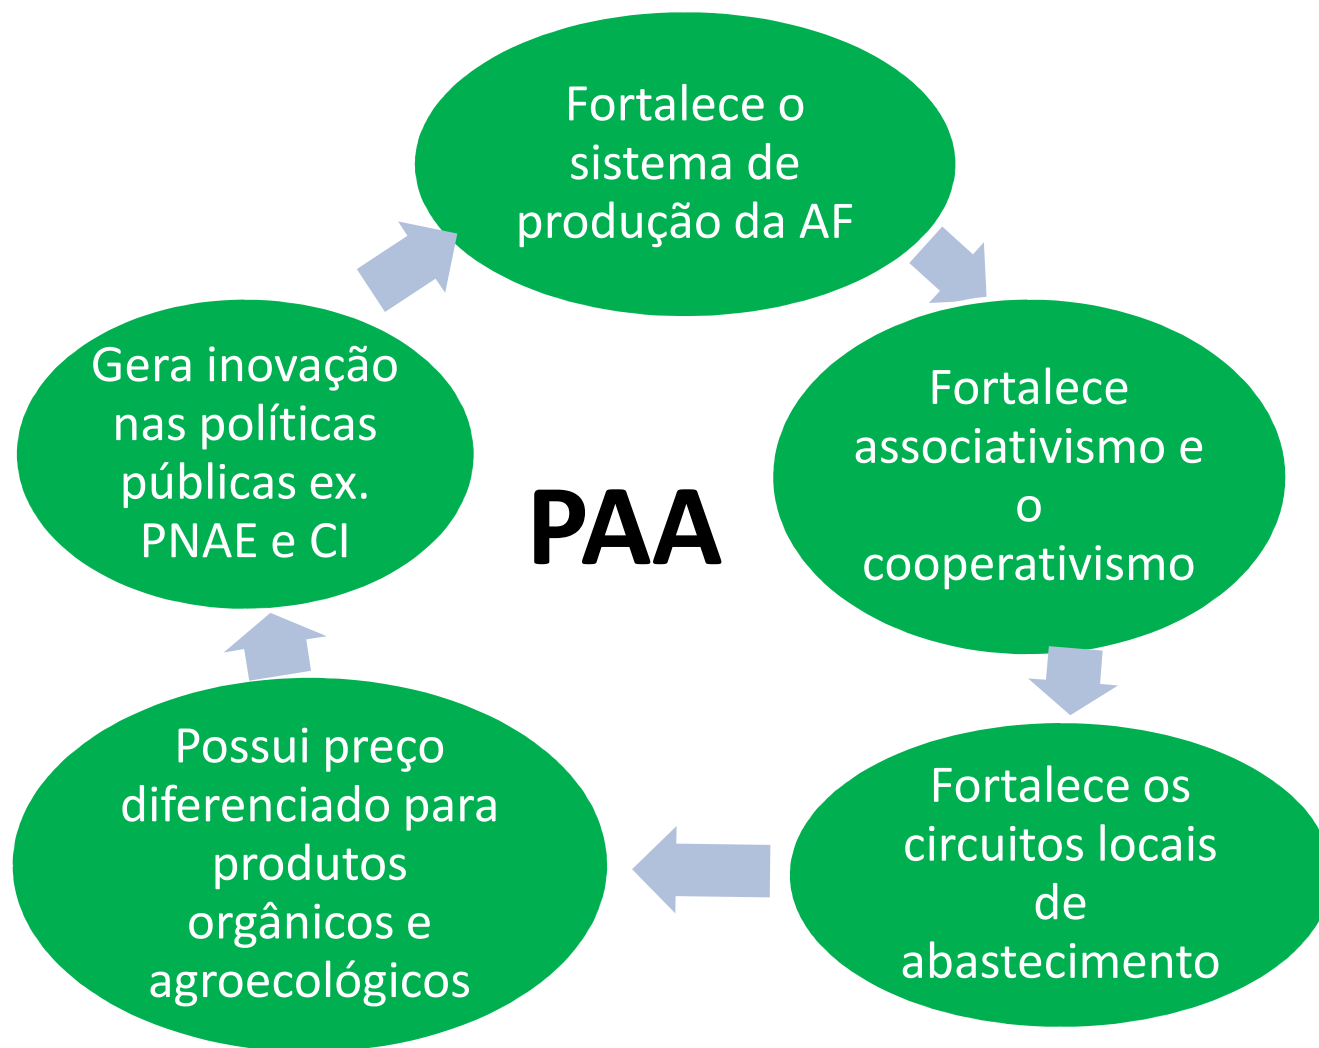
Fortalece o sistema de produção da AF

Fortalece associativismo e o cooperativismo

Fortalece os circuitos locais de abastecimento

Possui preço diferenciado para produtos orgânicos e agroecológicos

Gera inovação nas políticas públicas ex. PNAE e CI

PAA